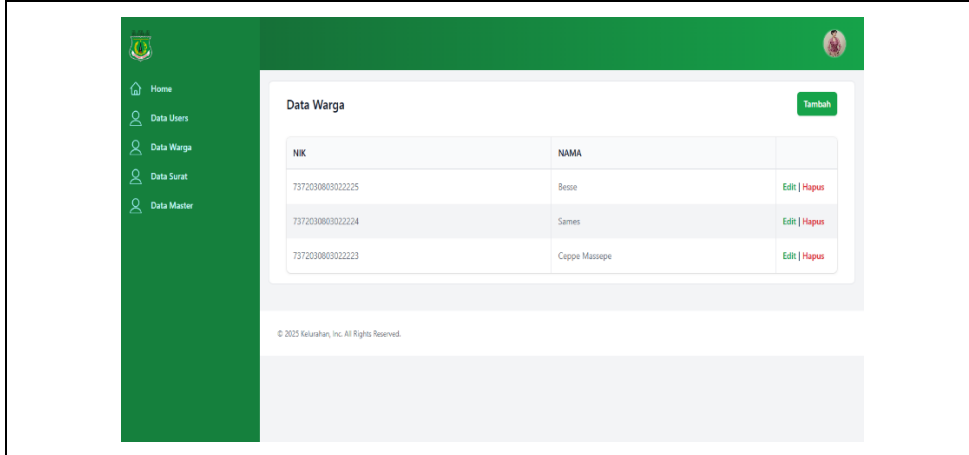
Home
Data Users
Data Warga
Data Surat
Data Master

Data Warga

Tambah

| NIK | NAMA | |
|---|---|---|
| 7372030803022225 | Besse | Edit \| Hapus |
| 7372030803022224 | Sames | Edit \| Hapus |
| 7372030803022223 | Ceppe Massepe | Edit \| Hapus |

© 2025 Kelurahan, Inc. All Rights Reserved.